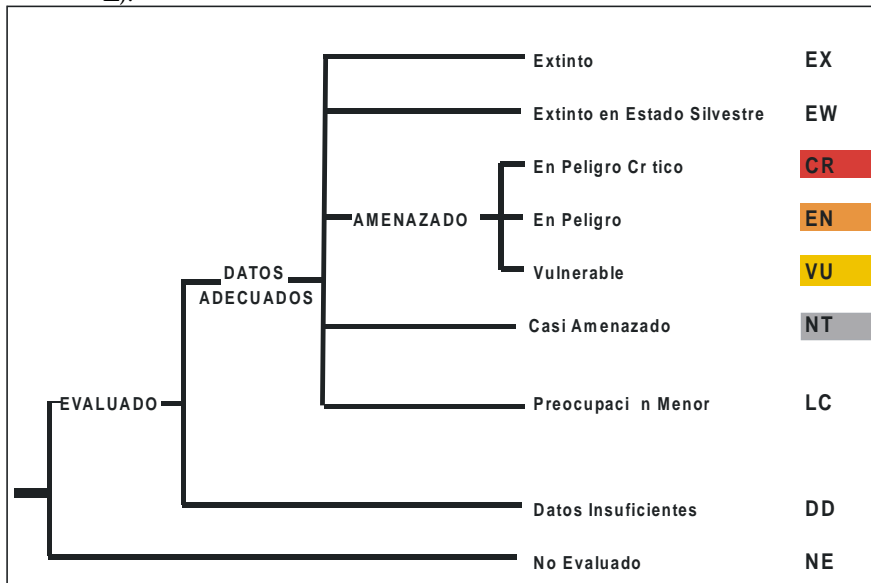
Extinto EX

Extinto en Estado Silvestre EW

En Peligro Cr tico CR

AMENAZADO

En Peligro EN

Vulnerable VU

DATOS ADECUADOS

Casi Amenazado NT

EVALUADO

Preocupaci n Menor LC

Datos Insuficientes DD

No Evaluado NE